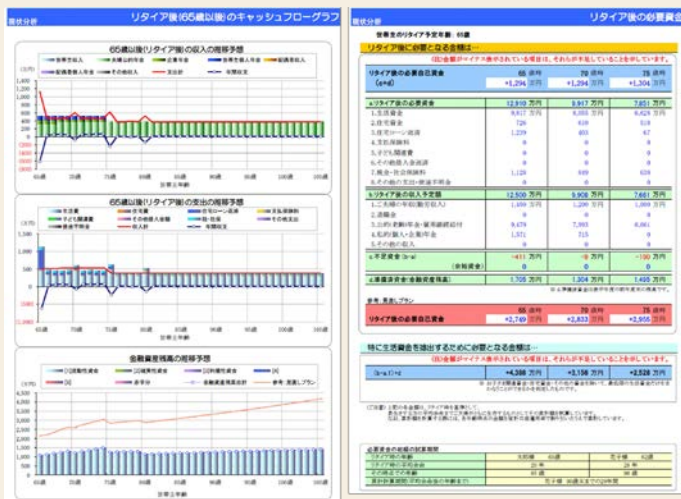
現状分析

リタイア後(65歳以後)のキャッシュフローグラフ

65歳以後(リタイア後)の収入の推移予想

65歳以後(リタイア後)の支出の推移予想

金融資産残高の推移予想

現状分析

リタイア後の必要資金

リタイア後に必要となる金額は…

| | 65 歳時 | 70 歳時 | 75 歳時 |
|---|---|---|---|
| リタイア後の必要自己資金 (c+d) | +1,294 万円 | +1,294 万円 | +1,304 万円 |
| a.リタイア後の必要資金 | 12,910 万円 | 9,917 万円 | 7,651 万円 |
| b.リタイア後の入手資金 | 12,500 万円 | 9,906 万円 | 7,661 万円 |
| c.不足資金 (b-a) | -411 万円 | -9 万円 | -190 万円 |
| d.準備済資金(金融資産残高) | 1,705 万円 | 1,304 万円 | 1,495 万円 |

参考:見直しプラン

| | 65 歳時 | 70 歳時 | 75 歳時 |
|---|---|---|---|
| リタイア後の必要自己資金 | +2,749 万円 | +2,833 万円 | +2,956 万円 |

特に生活資金を抽出するために必要となる金額は…

| (a-b)+d | +4,388 万円 | +3,158 万円 | +2,528 万円 |
|---|---|---|---|

必要資金の総額の試算期間